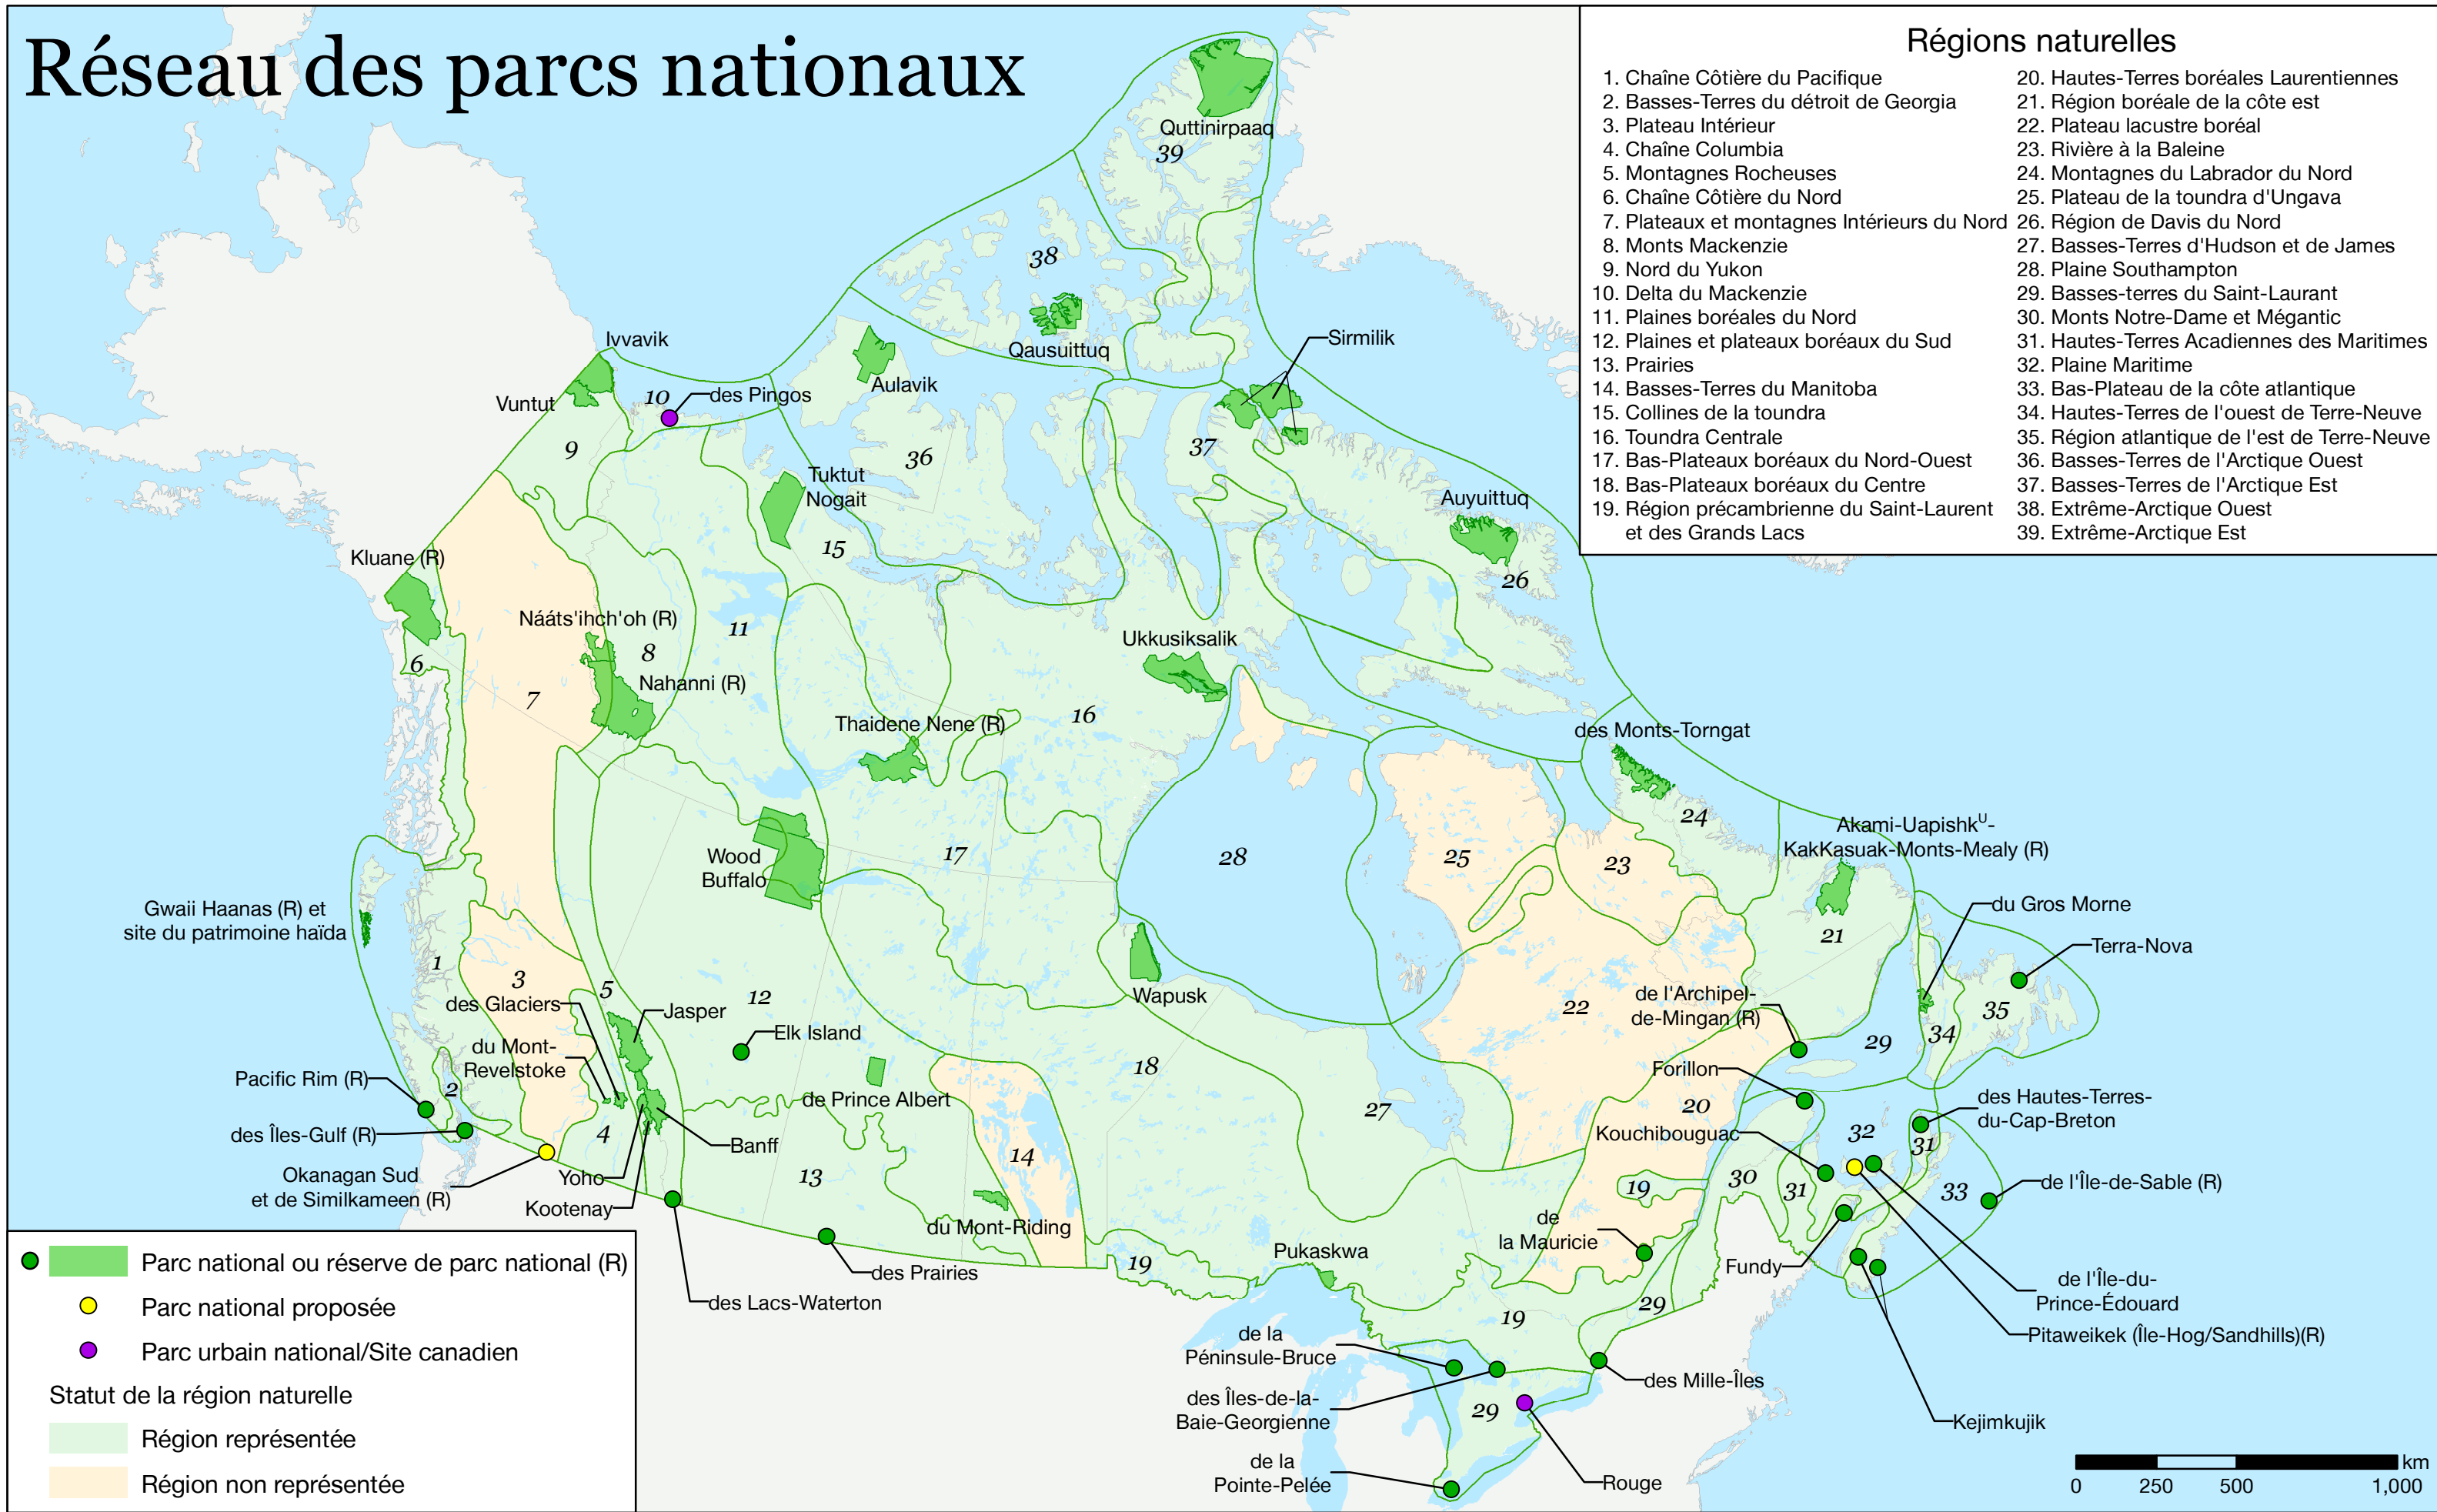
Réseau des parcs nationaux

Régions naturelles
1. Chaîne Côtière du Pacifique
2. Basses-Terres du détroit de Georgia
3. Plateau Intérieur
4. Chaîne Columbia
5. Montagnes Rocheuses
6. Chaîne Côtière du Nord
7. Plateaux et montagnes Intérieurs du Nord
8. Monts Mackenzie
9. Nord du Yukon
10. Delta du Mackenzie
11. Plaines boréales du Nord
12. Plaines et plateaux boréaux du Sud
13. Prairies
14. Basses-Terres du Manitoba
15. Collines de la toundra
16. Toundra Centrale
17. Bas-Plateaux boréaux du Nord-Ouest
18. Bas-Plateaux boréaux du Centre
19. Région précambrienne du Saint-Laurent et des Grands Lacs
20. Hautes-Terres boréales Laurentiennes
21. Région boréale de la côte est
22. Plateau lacustre boréal
23. Rivière à la Baleine
24. Montagnes du Labrador du Nord
25. Plateau de la toundra d'Ungava
26. Région de Davis du Nord
27. Basses-Terres d'Hudson et de James
28. Plaine Southampton
29. Basses-terres du Saint-Laurent
30. Monts Notre-Dame et Mégantic
31. Hautes-Terres Acadiennes des Maritimes
32. Plaine Maritime
33. Bas-Plateau de la côte atlantique
34. Hautes-Terres de l'ouest de Terre-Neuve
35. Région atlantique de l'est de Terre-Neuve
36. Basses-Terres de l'Arctique Ouest
37. Basses-Terres de l'Arctique Est
38. Extrême-Arctique Ouest
39. Extrême-Arctique Est

Quttinirpaaq 39 38 Qausuittuq Sirmilik Ivvavik Aulavik Vuntut 10 des Pingos 9 36 37 Tuktut Nogait Auyuittuq 15 26 Kluane (R) Nááts'ihch'oh (R) 11 Ukkusiksalik 8 6 Nahanni (R) 7 Thaidene Nene (R) 16 des Monts-Torngat 24 Akami-Uapishk$^{U}$-KakKasuak-Monts-Mealy (R) Wood Buffalo 17 28 25 23 21 du Gros Morne Gwaii Haanas (R) et site du patrimoine haïda 1 3 5 Jasper 12 Wapusk Terra-Nova des Glaciers Elk Island 22 de l'Archipel-de-Mingan (R) 35 34 29 du Mont-Revelstoke 18 Pacific Rim (R) 2 de Prince Albert Forillon 20 des Hautes-Terres-du-Cap-Breton 4 Banff 27 Kouchibouguac 32 31 des Îles-Gulf (R) 14 19 30 31 33 de l'Île-de-Sable (R) Okanagan Sud et de Similkameen (R) Yoho 13 Kootenay du Mont-Riding de la Mauricie Fundy des Prairies 19 Pukaskwa 29 de l'Île-du-Prince-Édouard des Lacs-Waterton 19 Pitaweikek (Île-Hog/Sandhills)(R) de la Péninsule-Bruce des Mille-Îles des Îles-de-la-Baie-Georgienne 29 Kejimkujik de la Pointe-Pelée Rouge

Parc national ou réserve de parc national (R)
Parc national proposée
Parc urbain national/Site canadien
Statut de la région naturelle
Région représentée
Région non représentée

km
0 250 500 1,000